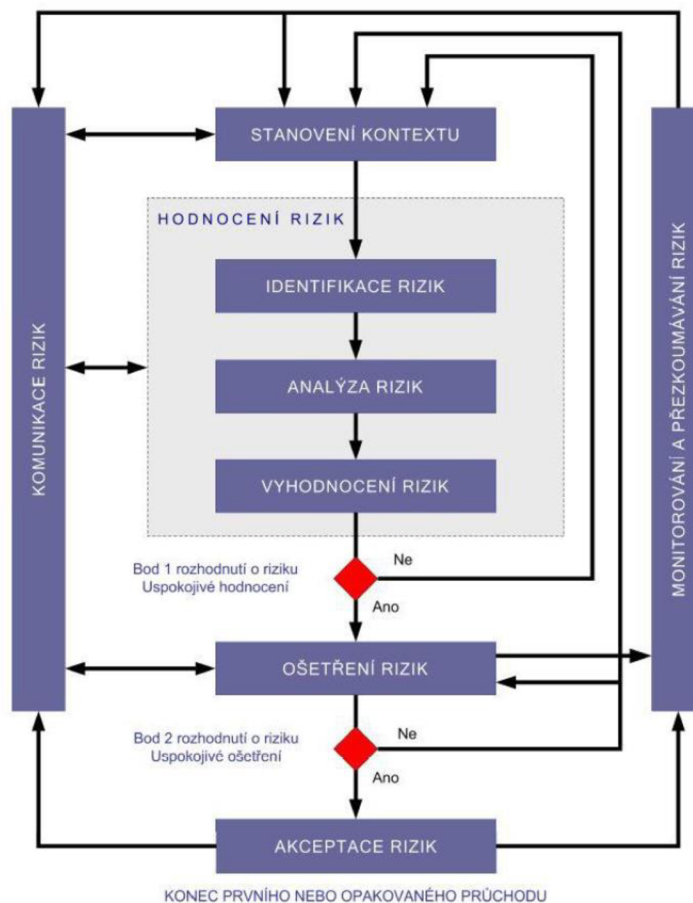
KOMUNIKACE RIZIK

STANOVENÍ KONTEXTU

HODNOCENÍ RIZIK

IDENTIFIKACE RIZIK

ANALÝZA RIZIK

VYHODNOCENÍ RIZIK

Bod 1 rozhodnutí o riziku
Uspokojivé hodnocení

Ne

Ano

OŠETŘENÍ RIZIK

Bod 2 rozhodnutí o riziku
Uspokojivé ošetření

Ne

Ano

AKCEPTACE RIZIK

MONITOROVÁNÍ A PŘEZKOUMÁVÁNÍ RIZIK

KONEC PRVNÍHO NEBO OPAKOVANÉHO PRŮCHODU